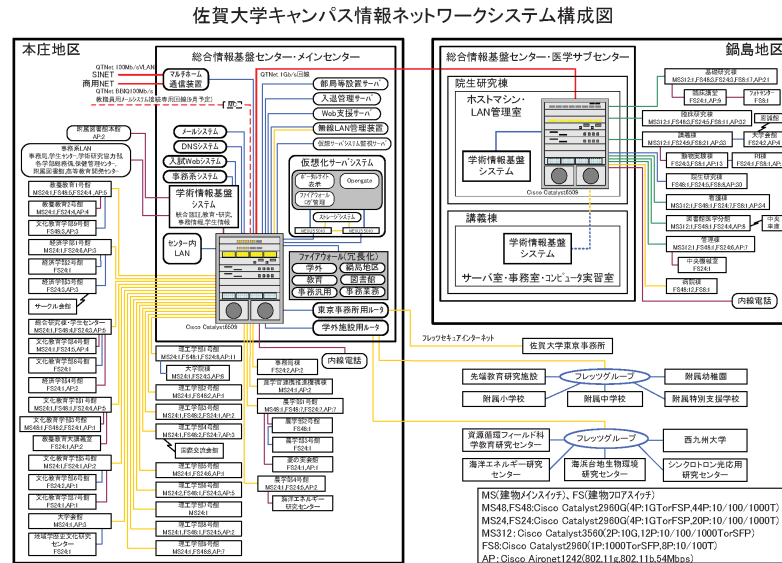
佐賀大学キャンパス情報ネットワークシステム構成図

本庄地区

総合情報基盤センター・メインセンター

QTNet 100Mb/s VLAN
SINET
商用NET
QTNet BBIQ100Mb/s
教職員用メールシステム(経路専用回線(8月予定)

マルチホーム通信装置

QTNet 1Gb/s回線

部局等設置サーバ
入退管理サーバ
Web支援サーバ
無線LAN管理装置
仮想サーバシステム管理サーバ

メールシステム
DNSシステム
入試Webシステム
事務系システム

学術情報基盤システム
総合理工教育・研究、事務情報、学生情報

仮想化サーバシステム
ポータルサイト 基本
Opengate
ファイアウォール DF管理
ストレージシステム

センター内LAN

ファイアウォール(冗長化)
学外
鍋島地区
教育
図書館
事務共用
事務業務

Cisco Catalyst6509

東京事務所用ルータ
学外施設用ルータ

フレッツセキュアインターネット
佐賀大学東京事務所

内線電話

附属図書館本館 AP:2
事務局LAN 事務局、学生センター、学術研究協力拠点、全学教務局、保健管理センター、附属図書館本館、全学教育研究棟センター

教養教育1号館 MS24:1,FS48:9,FS24:4,AP:5
教養教育2号館 MS24:1,FS24:4,AP:4
文化教育学部1号館 FS48:3,AP:3
経済学部1号館 MS24:1,FS24:6,AP:3
経済学部2号館 FS24:1
経済学部3号館 FS24:3
サークル会館
総合研究棟・学生センター MS24:1,FS48:1,FS24:3,AP:5
文化教育学部4号館 MS24:1,FS24:5,AP:4
文化教育学部5号館 MS24:1,FS24:6,AP:3
文化教育学部6号館 FS24:1,AP:2
文化教育学部7号館 MS24:1,FS48:1,FS24:5,AP:5
文化教育学部9号館 MS48:1,FS48:2,FS24:1,AP:4
教養教育大講義室 FS24:1,AP:2
文化教育学部10号館 MS24:1,FS24:1,AP:2
文化教育学部8号館 MS24:1,AP:1
文化教育学部11号館 FS24:1,AP:1
大学会館 MS24:1,AP:3
地域学歴史文化研究センター FS24:1

理工学部1号館 MS24:1,FS48:1,FS24:8,AP:11
天学院棟 MS24:1,FS24:3,AP:6
理工学部2号館 MS24:1,FS24:2,AP:4
理工学部3号館 MS24:1,FS48:2,FS24:2,AP:2
理工学部4号館 MS24:1,FS48:2,FS24:7,AP:3
国際交流会館
理工学部5号館 MS24:1,FS24:6,AP:7
理工学部6号館 MS24:1,FS48:2,FS24:6,AP:5
理工学部7号館 MS24:1
理工学部8号館 MS24:1,FS48:1,FS24:1,AP:3
理工学部9号館 MS24:1,FS24:6,AP:7

農学教棟 FS24:1,AP:2
農学部遺伝子実験施設 MS24:1,AP:2
農学部1号館 MS48:1,FS24:7,AP:7
農学部2号館 FS48:1
農学部3号館 FS24:1,AP:1
農学実習棟 FS24:1
農学部4号館 MS24:1,FS24:5,AP:2
海洋エネルギー研究センター

鍋島地区

総合情報基盤センター・医学サブセンター

院生研究棟
ホストマシン・LAN管理室
学術情報基盤システム
Cisco Catalyst6509

講義棟
学術情報基盤システム
サーバ室・事務室・コンピュータ実習室

基礎研究棟 MS312:1,FS48:3,FS24:3,FS8:7,AP:21
臨床研究棟
臨床棟 FS24:1,AP:9
フォトセンター FS8:1
臨床研究棟 MS312:1,FS48:2,FS24:11,AP:23
大学会館 FS24:2,AP:4
講義棟 MS312:1,FS48:2,FS24:8,FS8:1,AP:33
看護学科棟 FS24:3,FS8:4,AP:13
附属図書館 FS24:1
外来棟 FS24:1,FS8:1,AP:1
院生研究棟 FS48:1,FS24:5,FS8:8,AP:30
病棟 MS312:1,FS48:1,FS24:7,FS8:7,AP:4
実習棟 MS312:1,FS48:1,FS24:4,AP:8
中央診療棟
管理棟 MS312:1,FS48:1,FS24:6,AP:7
中央機能室 FS24:1
病院棟 FS48:1,FS8:1
内線電話

先端教育研究施設
フレッツグループ
附属幼稚園
附属小学校
附属中学校
附属特別支援学校

資源循環フィールド科学教育研究センター
海洋エネルギー研究センター
海浜台地生物環境研究センター
フレッツグループ
西九州大学
シンクロトロン光応用研究センター

MS(建物メインスイッチ)、FS(建物フロアスイッチ)
MS48,FS48:Cisco Catalyst2960G(4P:1GTorFSP,44P:10/100/1000T)
MS24,FS24:Cisco Catalyst2960G(4P:1GTorFSP,20P:10/100/1000T)
MS312:Cisco Catalyst3560(2P:10G,12P:10/100/1000TorSFP)
FS8:Cisco Catalyst2960(1P:1000TorSFP,8P:10/100T)
AP: Cisco Aironet1242(802.11g,802.11b,54Mbps)